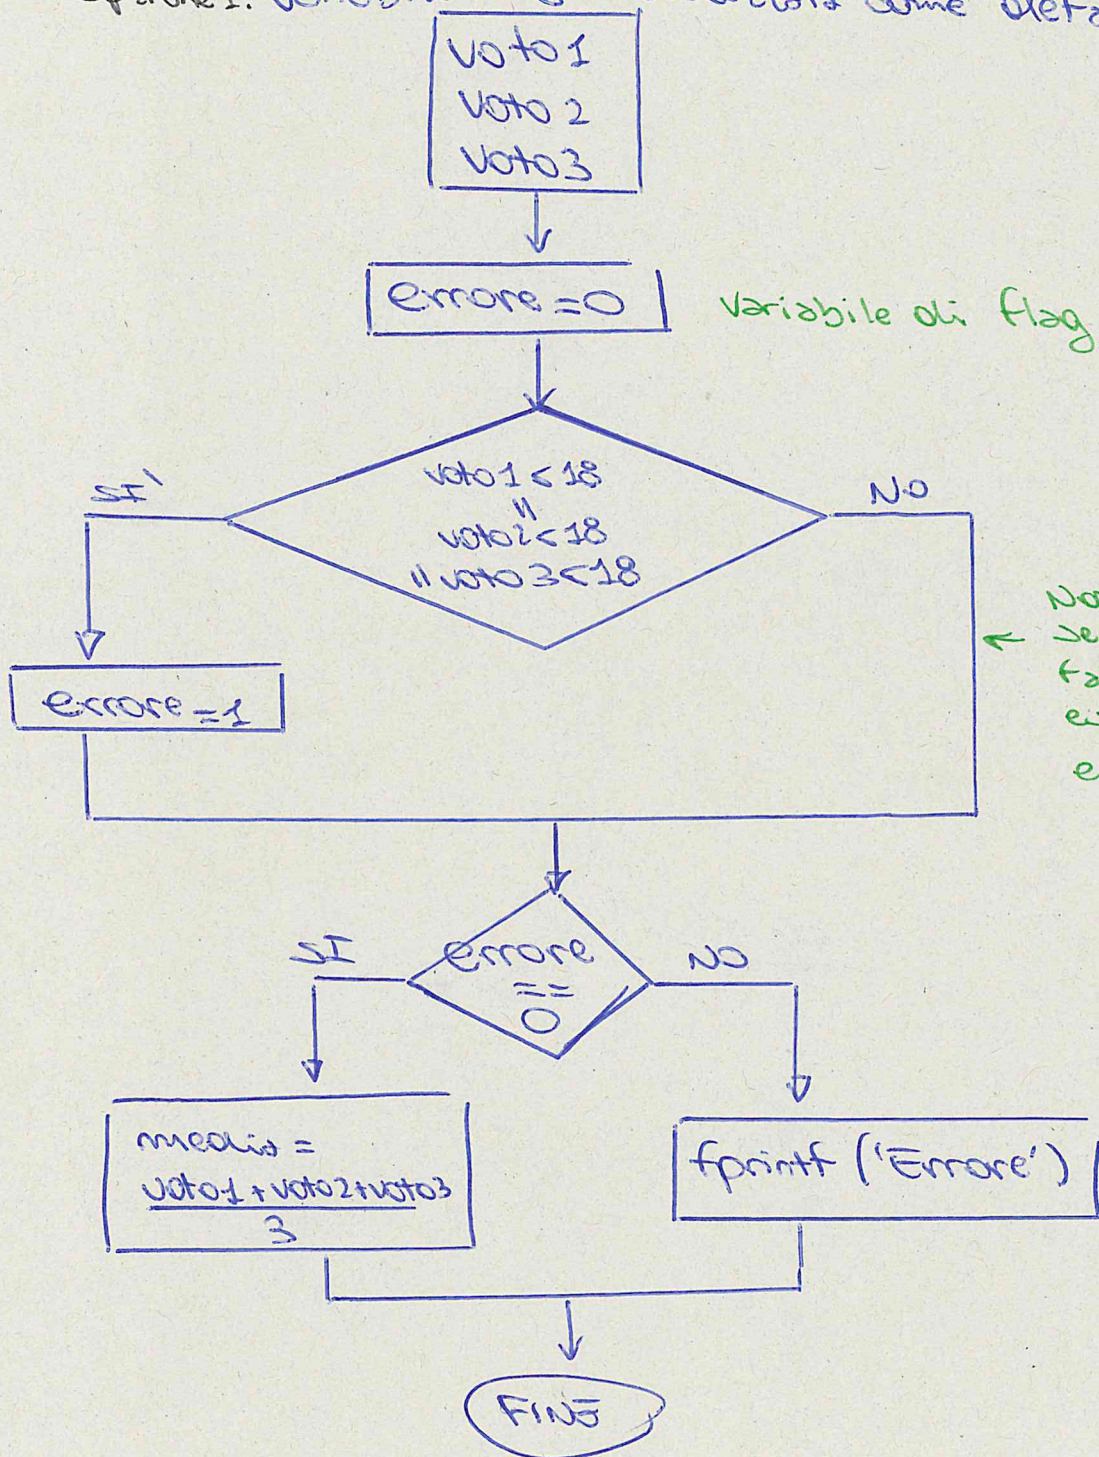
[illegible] come defa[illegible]

voto1
voto2
voto3

errore = 0

Variabile di flag

voto1 < 18 || voto2 < 18 || voto3 < 18

SI'

NO

No
se
fa
ei
e

errore = 1

errore == 0

SI

NO

media = $\frac{voto1 + voto2 + voto3}{3}$

fprintf ('Errore')

FINE